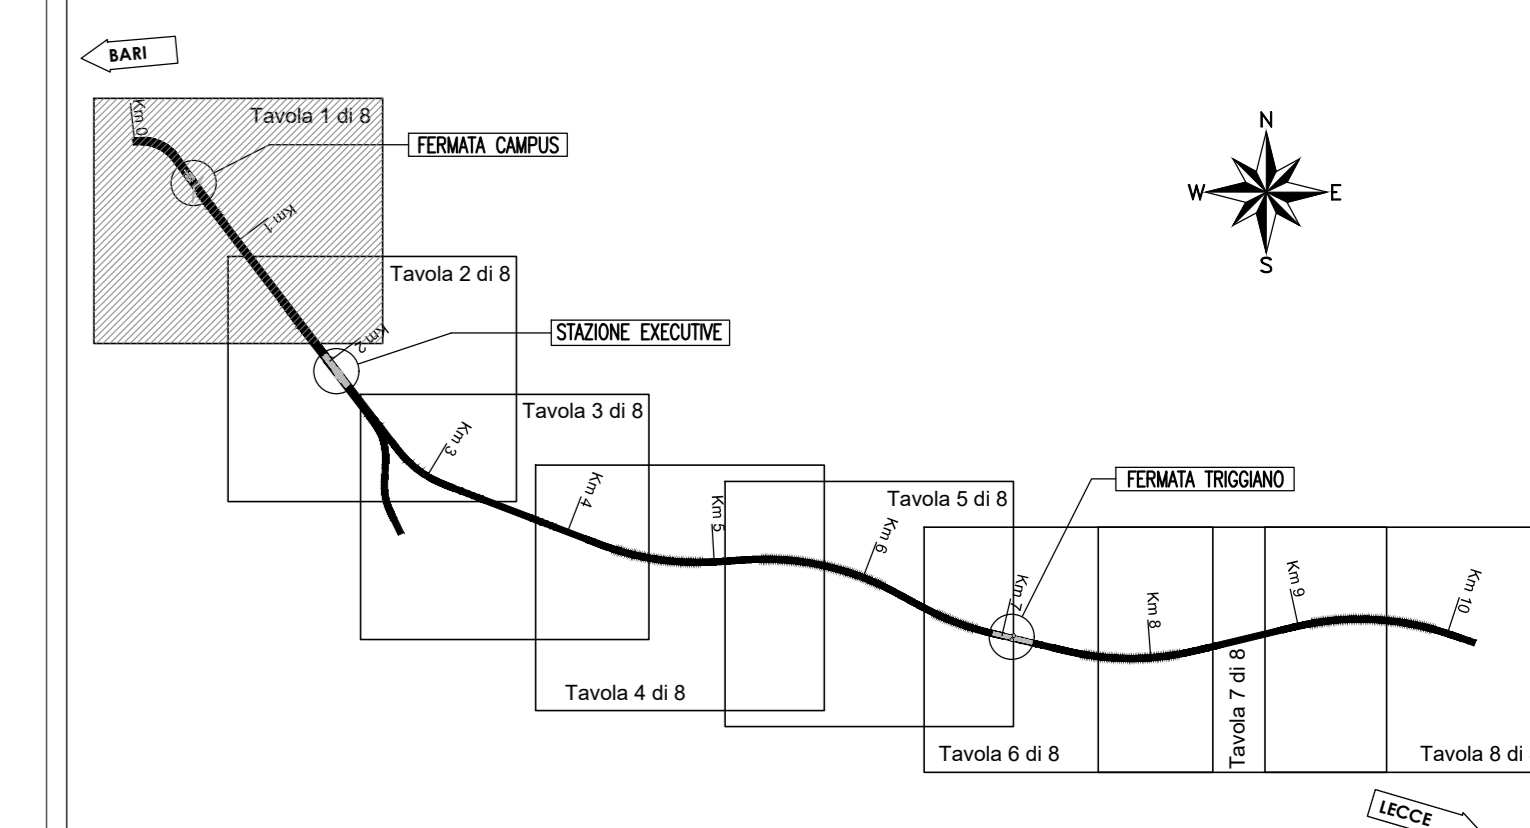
BARI

Tavola 1 di 8

Km 0

FERMATA CAMPUS

N

W

E

S

Km 1

Tavola 2 di 8

Km 2

STAZIONE EXECUTIVE

Tavola 3 di 8

Km 3

Km 4

Km 5

Tavola 5 di 8

Km 6

FERMATA TRIGGIANO

Km 7

Km 8

Km 9

Km 10

Tavola 4 di 8

Tavola 7 di 8

Tavola 6 di 8

Tavola 8 di

LECCE